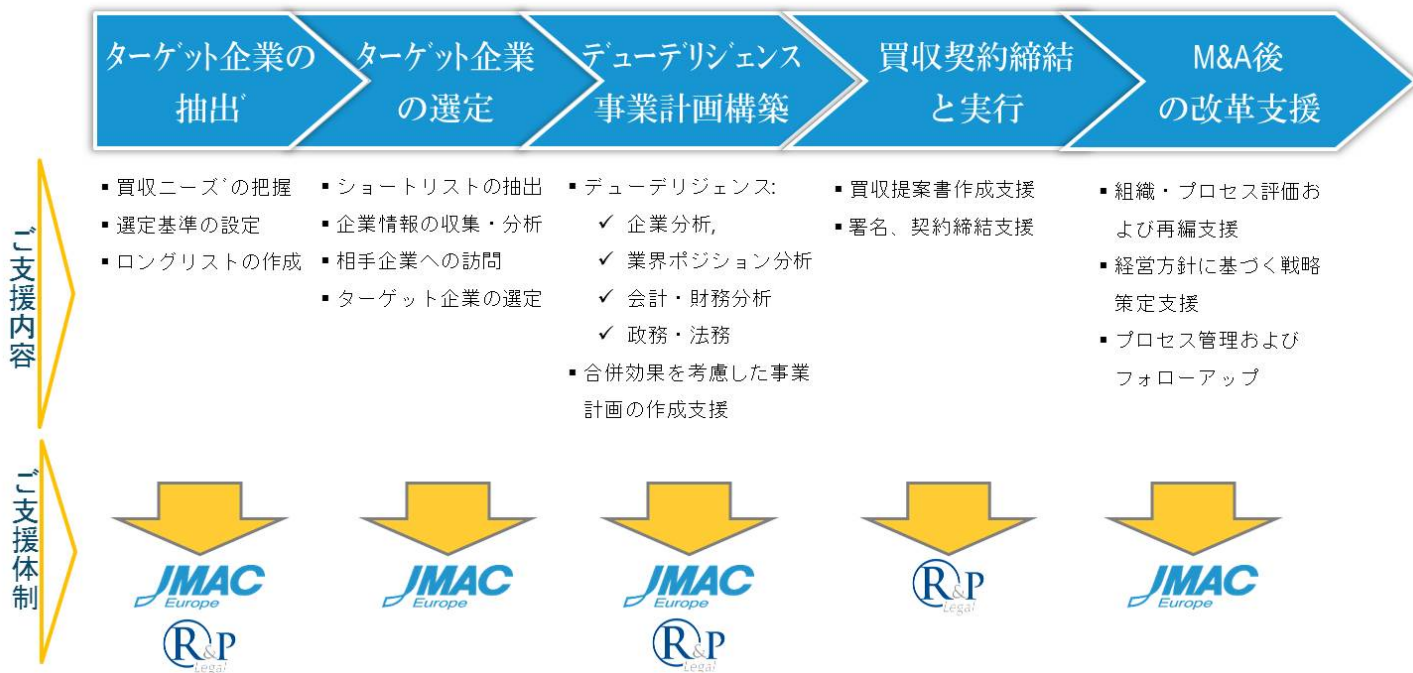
ターゲット企業の抽出゛

ターゲット企業の選定

デューデリジェンス事業計画構築

買収契約締結と実行

M&A後の改革支援

ご支援内容

▪ 買収ニーズ゛の把握
▪ 選定基準の設定
▪ ロングリストの作成

▪ ショートリストの抽出
▪ 企業情報の収集・分析
▪ 相手企業への訪問
▪ ターゲット企業の選定

▪ デューデリジェンス:
✓ 企業分析,
✓ 業界ポジション分析
✓ 会計・財務分析
✓ 政務・法務
▪ 合併効果を考慮した事業計画の作成支援

▪ 買収提案書作成支援
▪ 署名、契約締結支援

▪ 組織・プロセス評価および再編支援
▪ 経営方針に基づく戦略策定支援
▪ プロセス管理およびフォローアップ

ご支援体制

JMAC Europe
R&P Legal

JMAC Europe

JMAC Europe
R&P Legal

R&P Legal

JMAC Europe